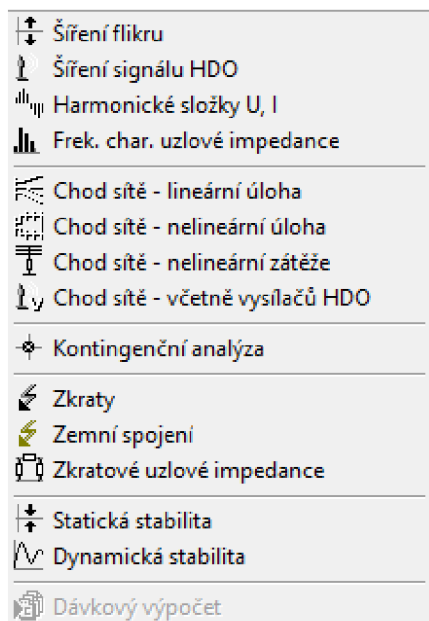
Šíření flikru
Šíření signálu HDO
Harmonické složky U, I
Frek. char. uzlové impedance

Chod sítě - lineární úloha
Chod sítě - nelineární úloha
Chod sítě - nelineární zátěže
Chod sítě - včetně vysílačů HDO

Kontingenční analýza

Zkraty
Zemní spojení
Zkratové uzlové impedance

Statická stabilita
Dynamická stabilita

Dávkový výpočet